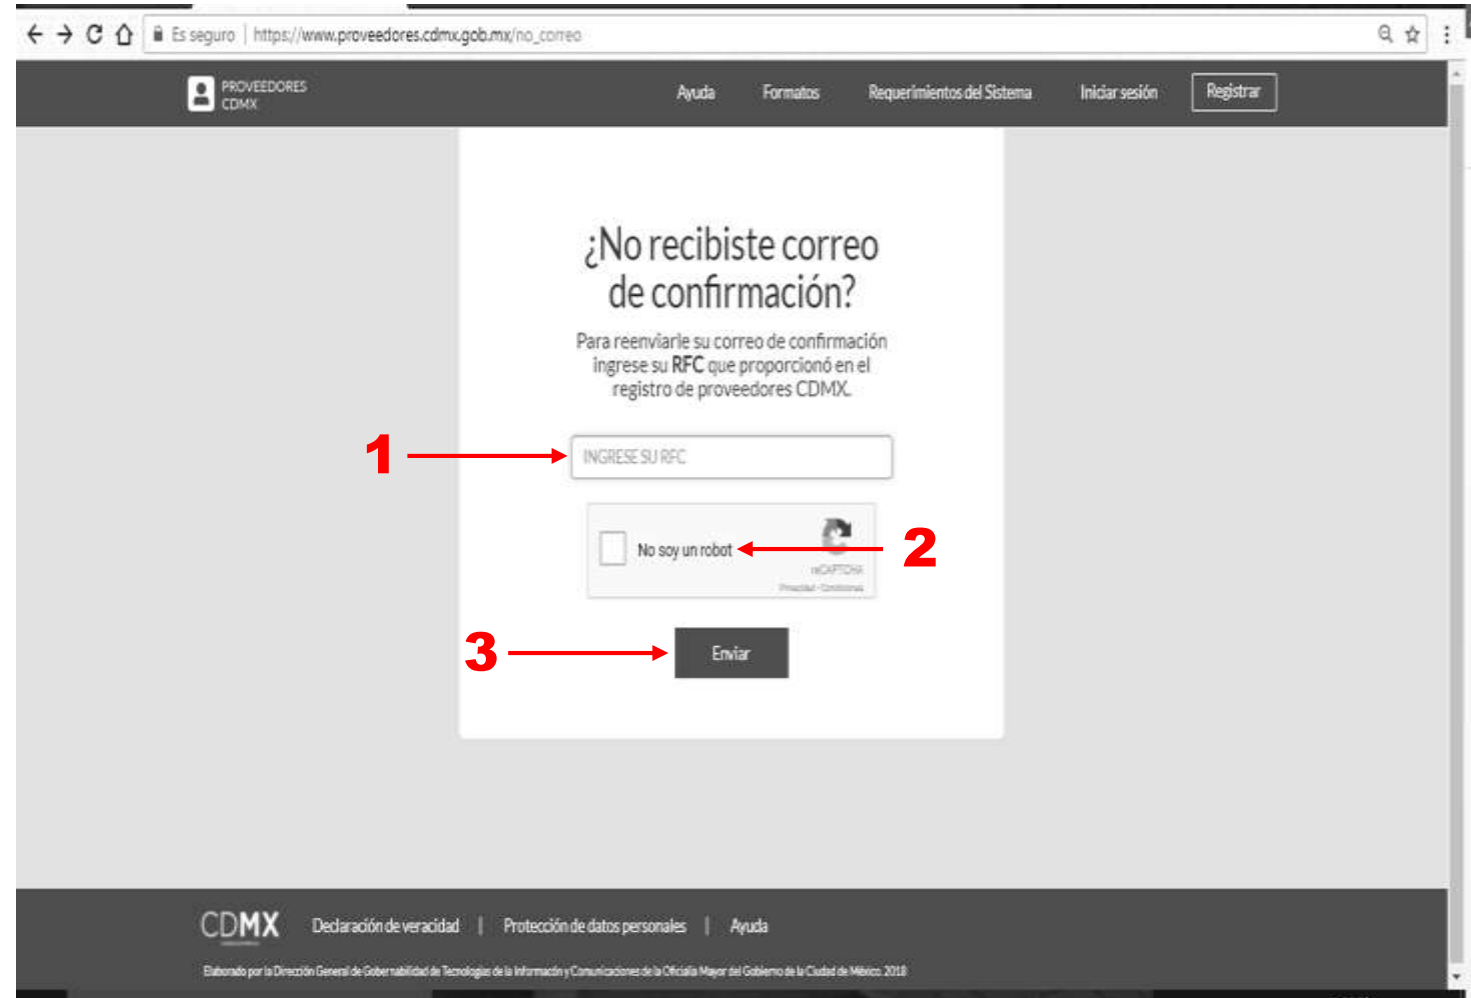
Es seguro | https://www.proveedores.cdmx.gob.mx/no_correo

PROVEEDORES CDMX

Ayuda Formatos Requerimientos del Sistema Iniciar sesión Registrar

¿No recibiste correo de confirmación?

Para reenviarle su correo de confirmación ingrese su RFC que proporcionó en el registro de proveedores CDMX.

1

INGRESE SU RFC

No soy un robot

reCAPTCHA
Privacidad - Condiciones

2

3

Enviar

CDMX Declaración de veracidad | Protección de datos personales | Ayuda

Elaborado por la Dirección General de Gobernabilidad de Tecnologías de la Información y Comunicaciones de la Oficialía Mayor del Gobierno de la Ciudad de México. 2018